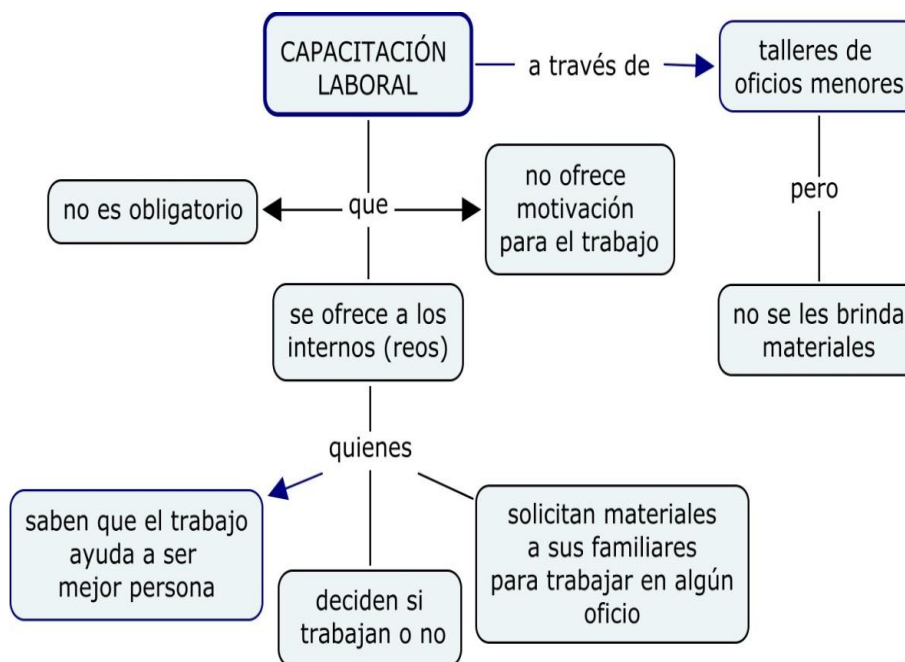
CAPACITACIÓN LABORAL

a través de

talleres de oficios menores

pero

no se les brinda materiales

que

no es obligatorio

no ofrece motivación para el trabajo

se ofrece a los internos (reos)

quienes

saben que el trabajo ayuda a ser mejor persona

decider si trabajan o no

solicitan materiales a sus familiares para trabajar en algún oficio